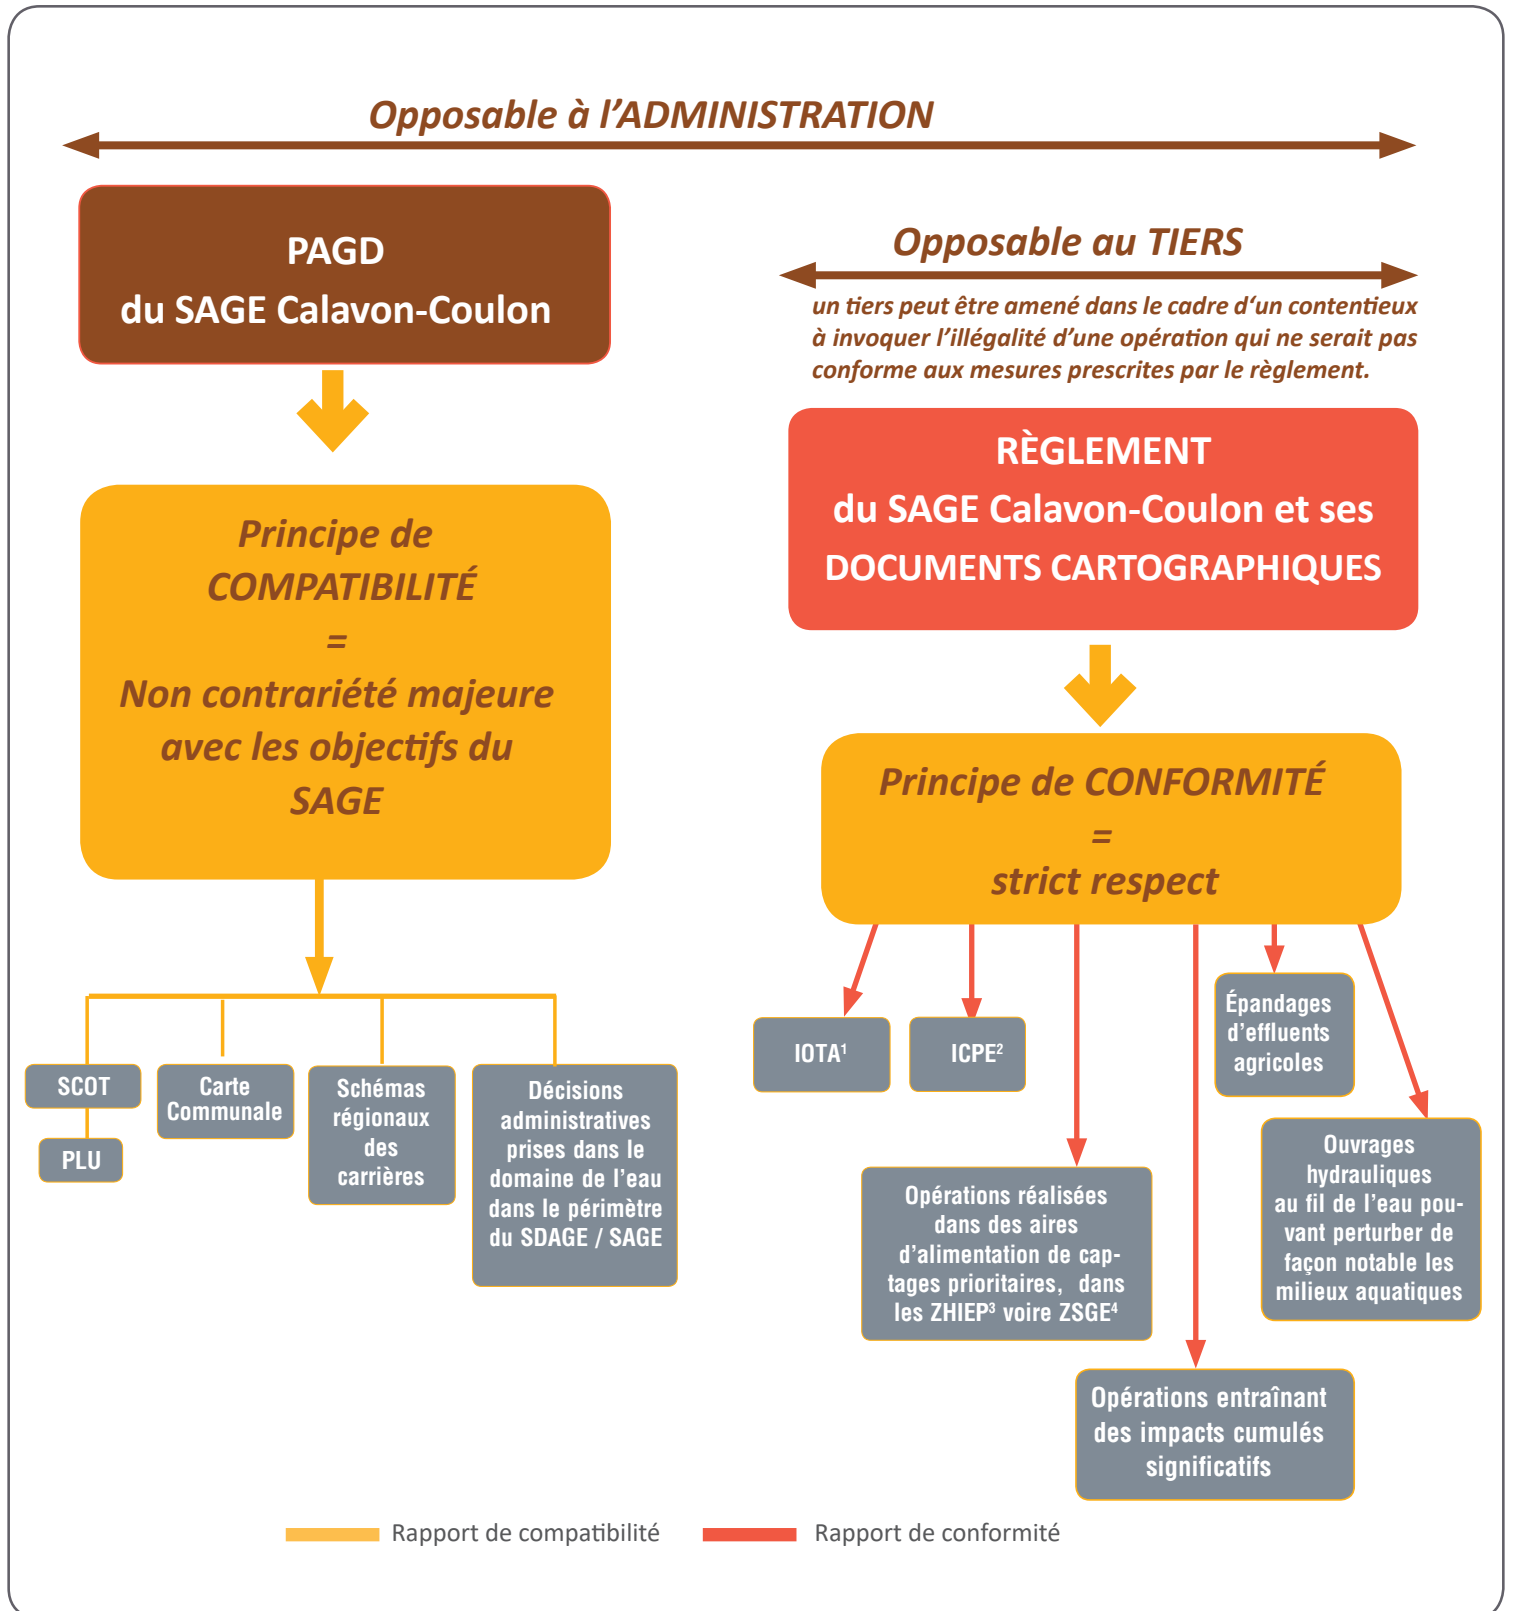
Opposable à l'ADMINISTRATION

PAGD
du SAGE Calavon-Coulon

Principe de COMPATIBILITÉ
=
Non contrariété majeure avec les objectifs du SAGE

SCOT

PLU

Carte Communale

Schémas régionaux des carrières

Décisions administratives prises dans le domaine de l'eau dans le périmètre du SDAGE / SAGE

Opposable au TIERS

un tiers peut être amené dans le cadre d'un contentieux à invoquer l'illégalité d'une opération qui ne serait pas conforme aux mesures prescrites par le règlement.

RÈGLEMENT
du SAGE Calavon-Coulon et ses DOCUMENTS CARTOGRAPHIQUES

Principe de CONFORMITÉ
=
strict respect

IOTA$^1$

ICPE$^2$

Épandages d'effluents agricoles

Opérations réalisées dans des aires d'alimentation de captages prioritaires, dans les ZHIEP$^3$ voire ZSGE$^4$

Ouvrages hydrauliques au fil de l'eau pouvant perturber de façon notable les milieux aquatiques

Opérations entraînant des impacts cumulés significatifs

Rapport de compatibilité
Rapport de conformité